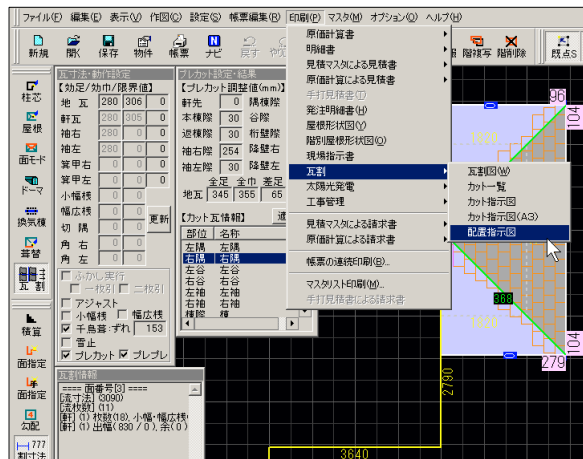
ファイル(F) 編集(E) 表示(V) 作図(D) 設定(S) 帳票編集(R) 印刷(P) マスタ(M) オプション(O) ヘルプ(H)

新規 開く 保存 物件 帳票 ナビ 戻す やり

階複写 階削除 既点S

柱心 屋根 面モード ドーマ 換気棟 雪留 瓦割 積算 面指定 面指定 勾配 割寸法

瓦寸法・割付設定
【効足/効巾/限界値】
地瓦 280 306 0
軒瓦 280 0
袖右 280 0
袖左 280 0
箕甲右 0 0
箕甲左 0 0
小幅棟 0 0
幅広棟 0 0
切隅 0 0
角右 0 0
角左 0 0
更新
ふかし実行
一枚引 二枚引
アジャスト
小幅棟 幅広棟
千鳥葺:ずれ 153
昔止
プレカット プレブレ

プレカット設定・結果
【プレカット調整値(mm)】
軒先 0 隅棟際
本棟際 30 谷際
追棟際 30 桁壁際
袖右際 254 降壁右
袖左際 30 降壁左
全足 全巾 差足
地瓦 345 355 65

【カット瓦情報】
部位 名称
左隅 左隅
右隅 右隅
左谷 左谷
右谷 右谷
左袖 左袖
右袖 右袖
棟際 棟

瓦割情報
==== 面番号[3] ====
[流寸法] (3090)
[流枚数] (11)
[軒] 枚数(18), 小幅・幅広棟
[軒] 出幅(830 / 0), 余(0)

原価計算書
明細書
見積マスタによる見積書
原価計算による見積書
手打見積書(T)
発注明細書(H)
屋根形状図(Y)
階別屋根形状図(Q)
現場指示書
瓦割
太陽光発電
工事管理
見積マスタによる請求書
原価計算による請求書
帳票の連続印刷(B)...
マスタリスト印刷(M)...
手打見積書による請求書

瓦割図(W)
カット一覧
カット指示図
カット指示図(A3)
配置指示図

96
104
1820
368
1820
279
104
2790
3640